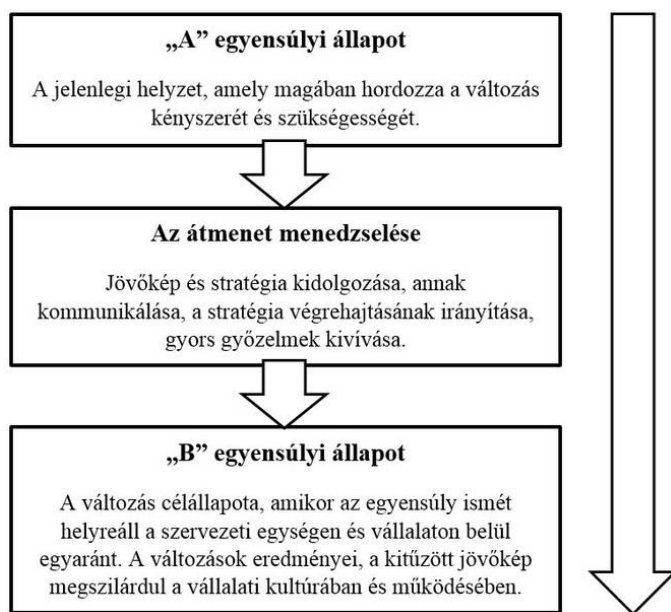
„A” egyensúlyi állapot

A jelenlegi helyzet, amely magában hordozza a változás kényszerét és szükségességét.

Az átmenet menedzselése

Jövőkép és stratégia kidolgozása, annak kommunikálása, a stratégia végrehajtásának irányítása, gyors győzelmek kivívása.

„B” egyensúlyi állapot

A változás célállapota, amikor az egyensúly ismét helyreáll a szervezeti egységen és vállalaton belül egyaránt. A változások eredményei, a kitűzött jövőkép megszilárdul a vállalati kultúrában és működésében.